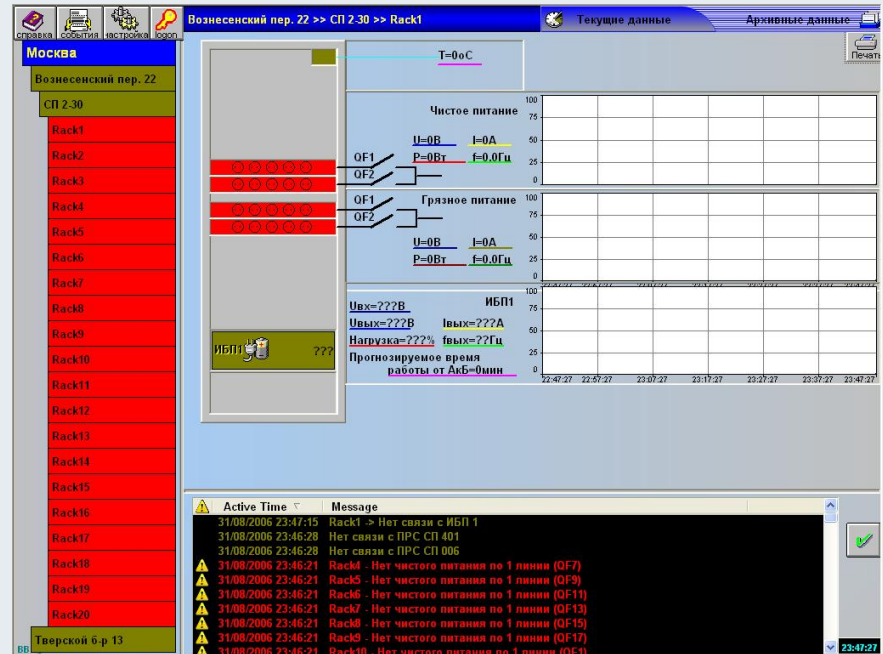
справка события настройка logon

Вознесенский пер. 22 >> СП 2-30 >> Rack1

Текущие данные

Архивные данные

Печать

Москва

Вознесенский пер. 22

СП 2-30

Rack1
Rack2
Rack3
Rack4
Rack5
Rack6
Rack7
Rack8
Rack9
Rack10
Rack11
Rack12
Rack13
Rack14
Rack15
Rack16
Rack17
Rack18
Rack19
Rack20

Тверской б-р 13

T=0oC

Чистое питание

QF1
QF2

U=0В I=0А
P=0Вт f=0.0Гц

100
75
50
25
0

QF1
QF2

Грязное питание

U=0В I=0А
P=0Вт f=0.0Гц

100
75
50
25
0

ИБП1 ???

Uвх=???В
ИБП1
Uвых=???В Iвых=???А
Нагрузка=???% fвых=??Гц
Прогнозируемое время работы от АкБ=0мин

100
75
50
25
0

22:47:27 22:57:27 23:07:27 23:17:27 23:27:27 23:37:27 23:47:27

| | Active Time | Message |
|---|---|---|
| | 31/08/2006 23:47:15 | Rack1 -> Нет связи с ИБП 1 |
| | 31/08/2006 23:46:28 | Нет связи с ПРС СП 401 |
| | 31/08/2006 23:46:28 | Нет связи с ПРС СП 006 |
| ⚠ | 31/08/2006 23:46:21 | Rack4 - Нет чистого питания по 1 линии (QF7) |
| ⚠ | 31/08/2006 23:46:21 | Rack5 - Нет чистого питания по 1 линии (QF9) |
| ⚠ | 31/08/2006 23:46:21 | Rack6 - Нет чистого питания по 1 линии (QF11) |
| ⚠ | 31/08/2006 23:46:21 | Rack7 - Нет чистого питания по 1 линии (QF13) |
| ⚠ | 31/08/2006 23:46:21 | Rack8 - Нет чистого питания по 1 линии (QF15) |
| ⚠ | 31/08/2006 23:46:21 | Rack9 - Нет чистого питания по 1 линии (QF17) |
| ⚠ | 31/08/2006 23:46:21 | Rack10 - Нет чистого питания по 1 линии (QF1) |

23:47:27